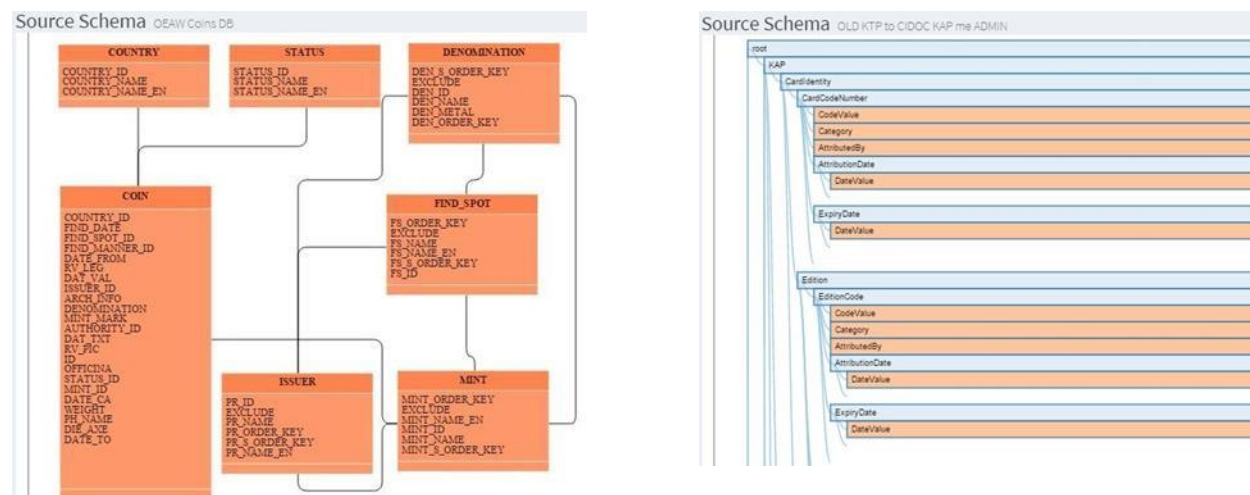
Source Schema OEAW Coins DB

COUNTRY
COUNTRY_ID
COUNTRY_NAME
COUNTRY_NAME_EN

STATUS
STATUS_ID
STATUS_NAME
STATUS_NAME_EN

DENOMINATION
DEN_S_ORDER_KEY
EXCLUDE
DEN_ID
DEN_NAME
DEN_METAL
DEN_ORDER_KEY

COIN
COUNTRY_ID
FIND_DATE
FIND_SPOT_ID
FIND_MANNER_ID
DATE_FROM
RV_LEG
DAT_VAL
ISSUER_ID
ARCH_INFO
DENOMINATION
MINT_MARK
AUTHORITY_ID
DAT_TXT
RV_PIC
ID
OFFICINA
STATUS_ID
MINT_ID
DATE_CA
WEIGHT
PH_NAME
DIE_AXE
DATE_TO

FIND_SPOT
FS_ORDER_KEY
EXCLUDE
FS_NAME
FS_NAME_EN
FS_S_ORDER_KEY
FS_ID

ISSUER
PR_ID
EXCLUDE
PR_NAME
PR_ORDER_KEY
PR_S_ORDER_KEY
PR_NAME_EN

MINT
MINT_ORDER_KEY
EXCLUDE
MINT_NAME_EN
MINT_ID
MINT_NAME
MINT_S_ORDER_KEY

Source Schema OLD KTP to CIDOC KAP me ADMIN

root
KAP
CardIdentity
CardCodeNumber
CodeValue
Category
AttributedBy
AttributionDate
DateValue
ExpiryDate
DateValue
Edition
EditionCode
CodeValue
Category
AttributedBy
AttributionDate
DateValue
ExpiryDate
DateValue